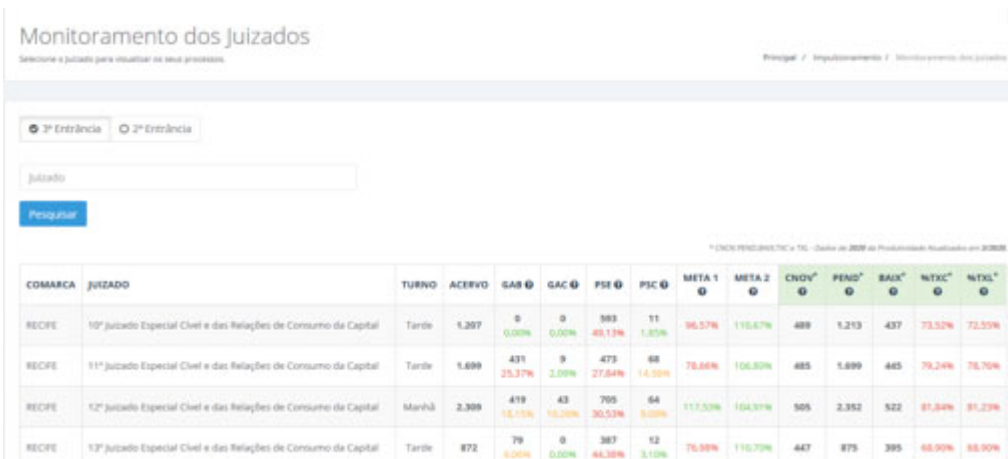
Monitoramento dos Juizados

Selecione o Juizado para visualizar os seus processos.

Principal / Impulsionamento / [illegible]

3ª Entrância   2ª Entrância

Juizado

Pesquisar

* CNOV, PEND, BAIX, TXC e TXL - Dados de 2020 da Produtividade Atualizados em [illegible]

| COMARCA | JUIZADO | TURNO | ACERVO | GAB | GAC | PSE | PSC | META 1 | META 2 | CNOV* | PEND* | BAIX* | %TXC* | %TXL* |
|---|---|---|---|---|---|---|---|---|---|---|---|---|---|---|
| RECIFE | 10º Juizado Especial Cível e das Relações de Consumo da Capital | Tarde | 1.207 | 0 0,00% | 0 0,00% | 593 49,13% | 11 1,85% | 96,57% | 110,67% | 489 | 1.213 | 437 | 73,52% | 72,55% |
| RECIFE | 11º Juizado Especial Cível e das Relações de Consumo da Capital | Tarde | 1.699 | 431 25,37% | 9 2,09% | 473 27,84% | 68 14,38% | 78,66% | 106,80% | 485 | 1.699 | 445 | 79,24% | 78,76% |
| RECIFE | 12º Juizado Especial Cível e das Relações de Consumo da Capital | Manhã | 2.309 | 419 18,15% | 43 10,26% | 705 30,53% | 64 9,08% | 117,53% | 104,91% | 505 | 2.352 | 522 | 81,84% | 81,23% |
| RECIFE | 13º Juizado Especial Cível e das Relações de Consumo da Capital | Tarde | 872 | 79 9,06% | 0 0,00% | 387 44,38% | 12 3,10% | 76,98% | 110,70% | 447 | 875 | 395 | 68,90% | 68,90% |